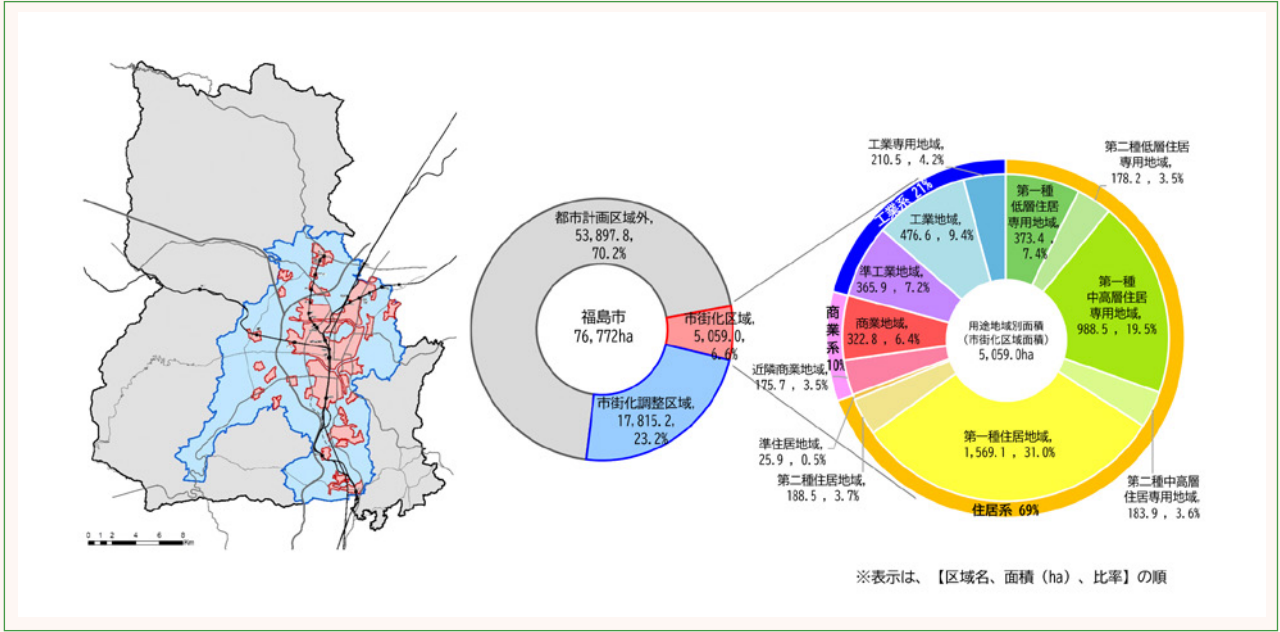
0 1 2 4 6 8 Km

都市計画区域外,
53,897.8,
70.2%

福島市
76,772ha

市街化区域,
5,059.0,
6.6%

市街化調整区域,
17,815.2,
23.2%

工業専用地域,
210.5, 4.2%

工業系 21%

工業地域,
476.6, 9.4%

準工業地域,
365.9, 7.2%

商業系 10%

商業地域,
322.8, 6.4%

近隣商業地域,
175.7, 3.5%

準住居地域,
25.9, 0.5%

第二種住居地域,
188.5, 3.7%

第一種住居地域,
1,569.1, 31.0%

住居系 69%

第二種中高層住居専用地域,
183.9, 3.6%

第一種中高層住居専用地域,
988.5, 19.5%

第一種低層住居専用地域,
373.4,
7.4%

第二種低層住居専用地域,
178.2, 3.5%

用途地域別面積
(市街化区域面積)
5,059.0ha

※表示は、【区域名、面積(ha)、比率】の順